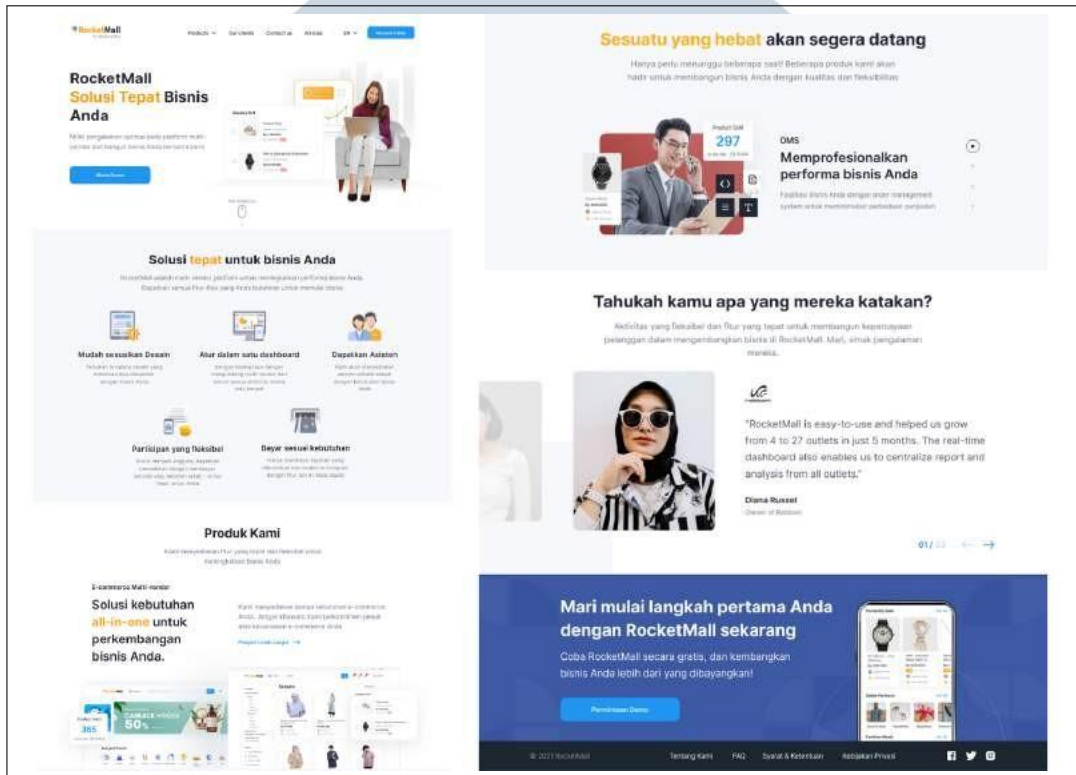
RocketMall

Products Our clients Contact us Artikel EN

RocketMall
Solusi Tepat Bisnis Anda

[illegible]

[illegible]

Solusi tepat untuk bisnis Anda

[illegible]

Mudah sesuaikan Desain

Atur dalam satu dashboard

Dapatkan Asisten

Partisipan yang fleksibel

Bayar sesuai kebutuhan

Produk Kami

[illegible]

E-commerce Multi-vendor

Solusi kebutuhan all-in-one untuk perkembangan bisnis Anda.

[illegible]

CAMACK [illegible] 50%

Sesuatu yang hebat akan segera datang

Hanya perlu menunggu beberapa saat! Beberapa produk kami akan hadir untuk membangun bisnis Anda dengan kualitas dan fleksibilitas

Product Sold
297

OMS
Memprofesionalkan performa bisnis Anda

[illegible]

Tahukah kamu apa yang mereka katakan?

Aktivitas yang fleksibel dan fitur yang tepat untuk membangun kepercayaan pelanggan dalam mengembangkan bisnis di RocketMall. Mari, simak pengalaman mereka.

"RocketMall is easy-to-use and helped us grow from 4 to 27 outlets in just 5 months. The real-time dashboard also enables us to centralize report and analysis from all outlets."

Diana Russel
Owner of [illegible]

01/ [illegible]

Mari mulai langkah pertama Anda dengan RocketMall sekarang

Coba RocketMall secara gratis, dan kembangkan bisnis Anda lebih dari yang dibayangkan!

Permintaan Demo

© 2021 RocketMall Tentang Kami FAQ Syarat & Ketentuan Kebijakan Privasi